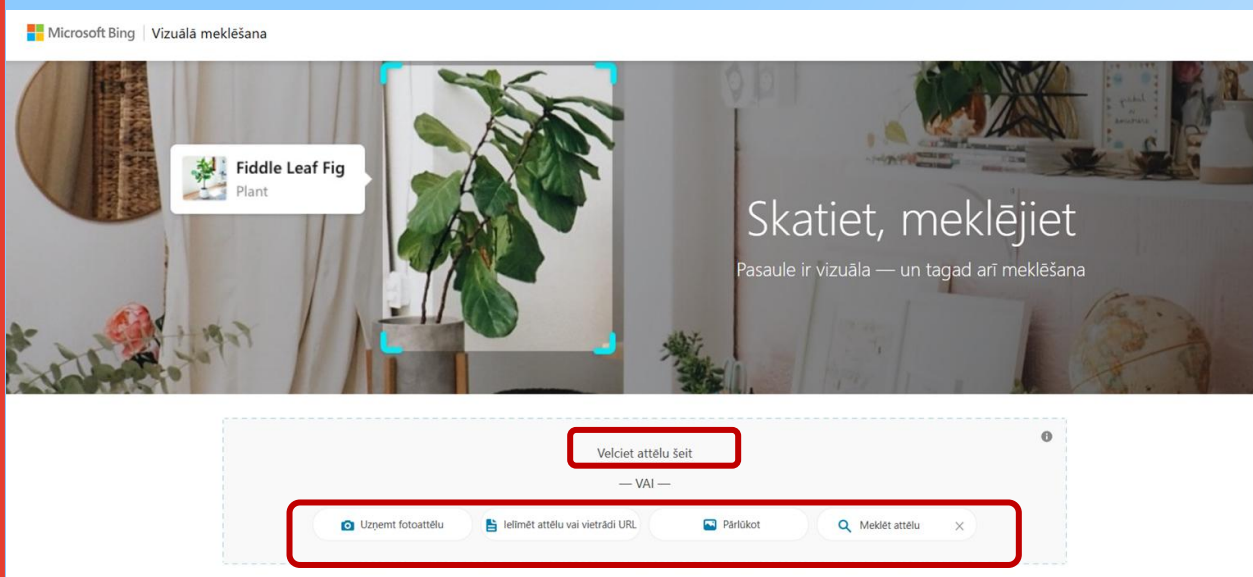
Microsoft Bing | Vizuālā meklēšana

Fiddle Leaf Fig
Plant

Skatiet, meklējiet

Pasaule ir vizuāla — un tagad arī meklēšana

Velciet attēlu šeit

— VAI —

Uzņemt fotoattēlu

Ielīmēt attēlu vai vietrādi URL

Pārlūkot

Meklēt attēlu